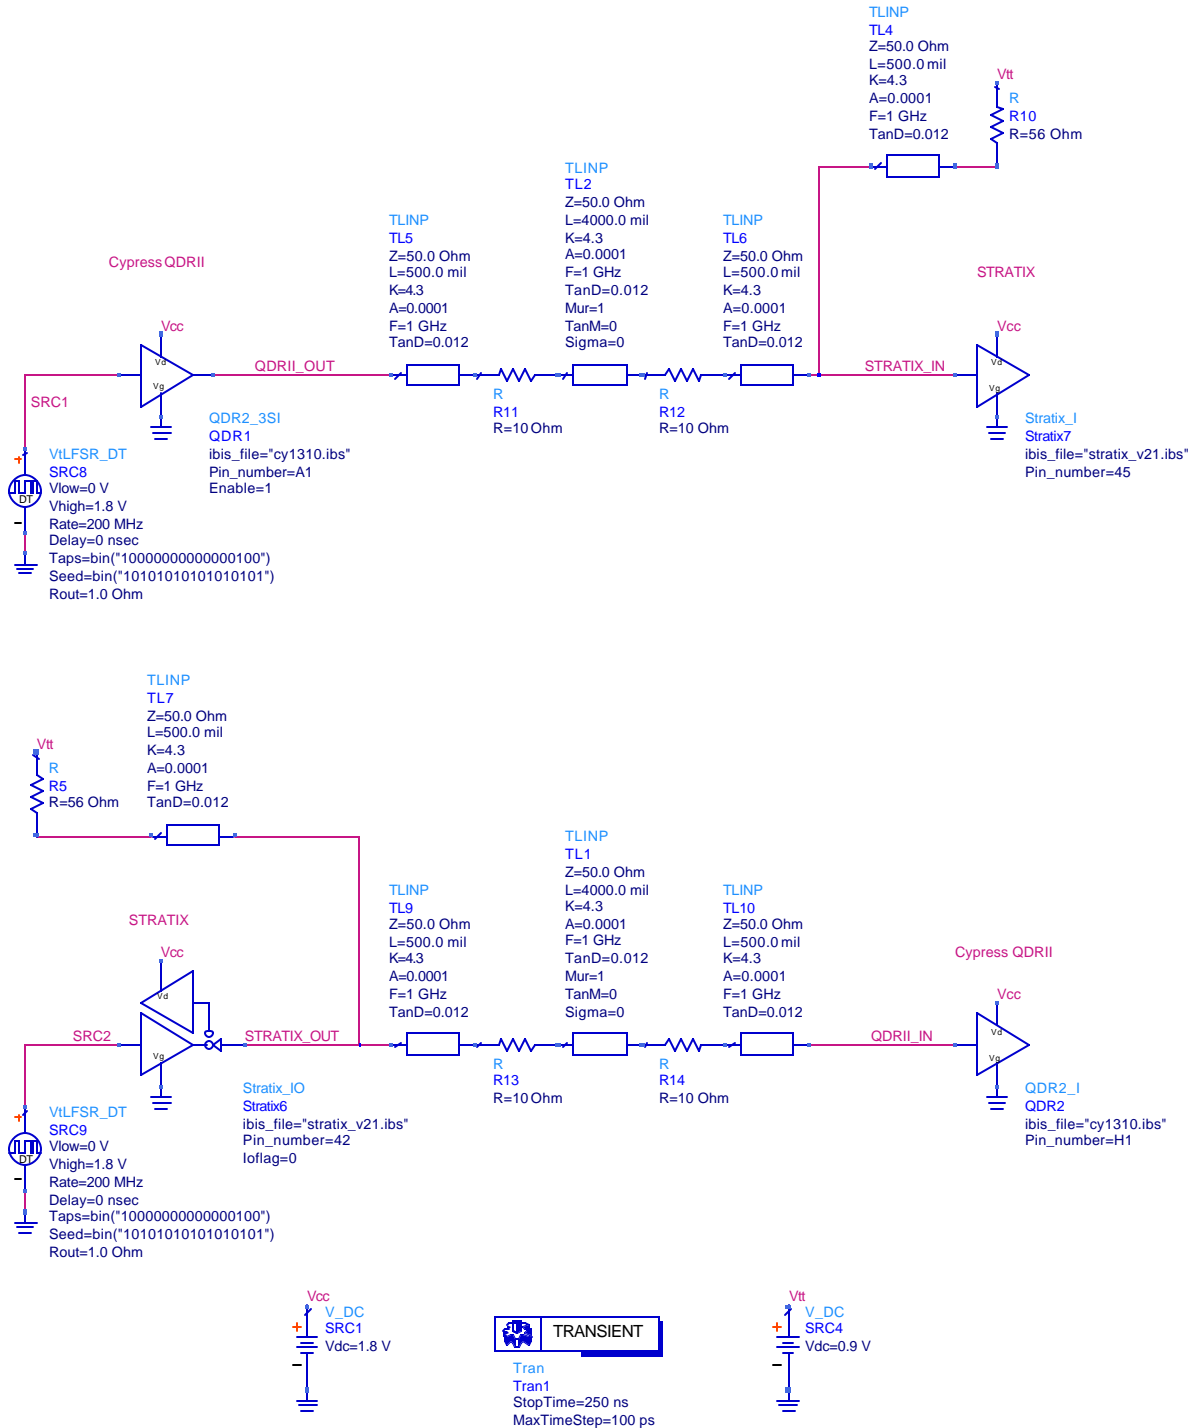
TLINP
TL4
Z=50.0 Ohm
L=500.0 mil
K=4.3
A=0.0001
F=1 GHz
TanD=0.012

Vtt
R
R10
R=56 Ohm

TLINP
TL2
Z=50.0 Ohm
L=4000.0 mil
K=4.3
A=0.0001
F=1 GHz
TanD=0.012
Mur=1
TanM=0
Sigma=0

TLINP
TL5
Z=50.0 Ohm
L=500.0 mil
K=4.3
A=0.0001
F=1 GHz
TanD=0.012

TLINP
TL6
Z=50.0 Ohm
L=500.0 mil
K=4.3
A=0.0001
F=1 GHz
TanD=0.012

Cypress QDRII

STRATIX

Vcc
Vd
Vg
QDRII_OUT

Vcc
Vd
Vg
STRATIX_IN

SRC1

R
R11
R=10 Ohm

R
R12
R=10 Ohm

QDR2_3SI
QDR1
ibis_file="cy1310.ibs"
Pin_number=A1
Enable=1

Stratix_I
Stratix7
ibis_file="stratix_v21.ibs"
Pin_number=45

VtLFSR_DT
SRC8
Vlow=0 V
Vhigh=1.8 V
Rate=200 MHz
Delay=0 nsec
Taps=bin("10000000000000100")
Seed=bin("10101010101010101")
Rout=1.0 Ohm

TLINP
TL7
Z=50.0 Ohm
L=500.0 mil
K=4.3
A=0.0001
F=1 GHz
TanD=0.012

Vtt
R
R5
R=56 Ohm

TLINP
TL1
Z=50.0 Ohm
L=4000.0 mil
K=4.3
A=0.0001
F=1 GHz
TanD=0.012
Mur=1
TanM=0
Sigma=0

TLINP
TL9
Z=50.0 Ohm
L=500.0 mil
K=4.3
A=0.0001
F=1 GHz
TanD=0.012

TLINP
TL10
Z=50.0 Ohm
L=500.0 mil
K=4.3
A=0.0001
F=1 GHz
TanD=0.012

STRATIX

Cypress QDRII

Vcc
Vd
Vg
SRC2
STRATIX_OUT

Vcc
Vd
Vg
QDRII_IN

R
R13
R=10 Ohm

R
R14
R=10 Ohm

Stratix_IO
Stratix6
ibis_file="stratix_v21.ibs"
Pin_number=42
Ioflag=0

QDR2_I
QDR2
ibis_file="cy1310.ibs"
Pin_number=H1

VtLFSR_DT
SRC9
Vlow=0 V
Vhigh=1.8 V
Rate=200 MHz
Delay=0 nsec
Taps=bin("10000000000000100")
Seed=bin("10101010101010101")
Rout=1.0 Ohm

Vcc
V_DC
SRC1
Vdc=1.8 V

TRANSIENT
Tran
Tran1
StopTime=250 ns
MaxTimeStep=100 ps

Vtt
V_DC
SRC4
Vdc=0.9 V